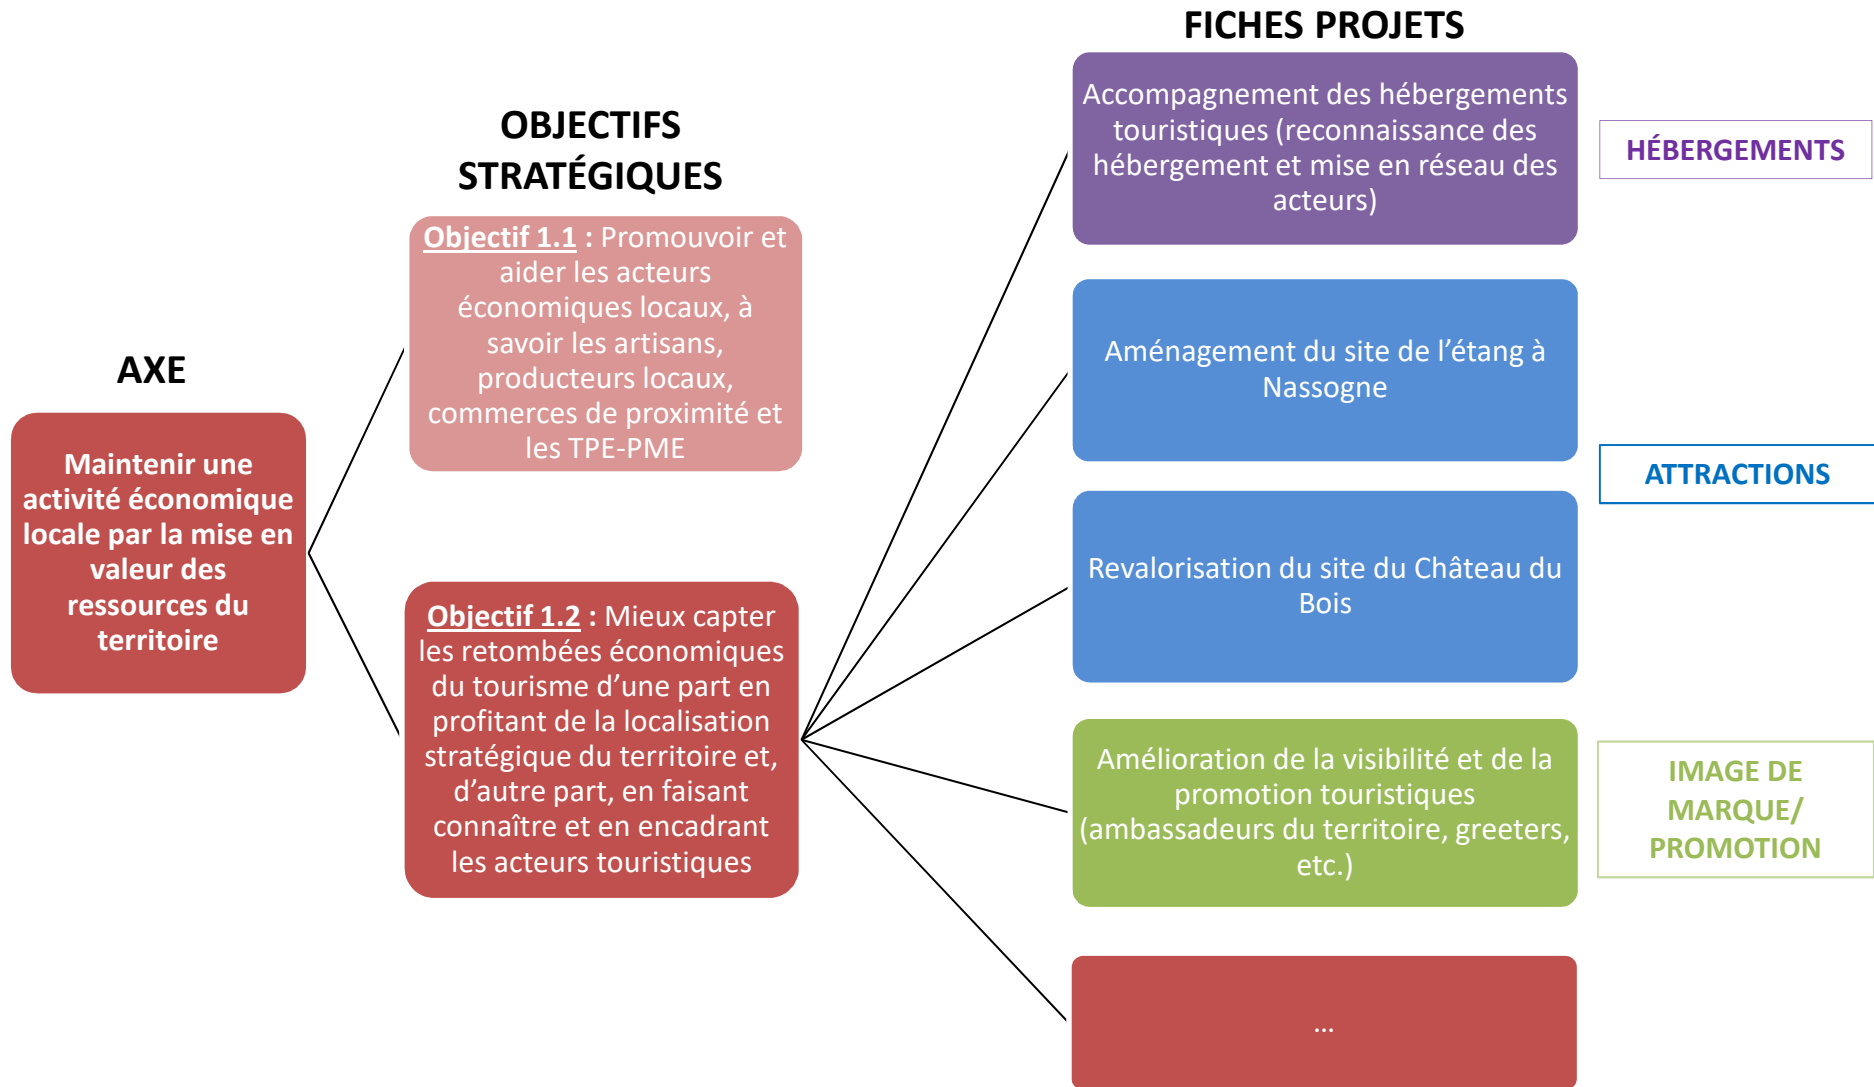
AXE

Maintenir une activité économique locale par la mise en valeur des ressources du territoire

OBJECTIFS STRATÉGIQUES

Objectif 1.1 : Promouvoir et aider les acteurs économiques locaux, à savoir les artisans, producteurs locaux, commerces de proximité et les TPE-PME

Objectif 1.2 : Mieux capter les retombées économiques du tourisme d'une part en profitant de la localisation stratégique du territoire et, d'autre part, en faisant connaître et en encadrant les acteurs touristiques

FICHES PROJETS

Accompagnement des hébergements touristiques (reconnaissance des hébergement et mise en réseau des acteurs)

HÉBERGEMENTS

Aménagement du site de l'étang à Nassogne

ATTRACTIONS

Revalorisation du site du Château du Bois

Amélioration de la visibilité et de la promotion touristiques (ambassadeurs du territoire, greeters, etc.)

IMAGE DE MARQUE/ PROMOTION

...